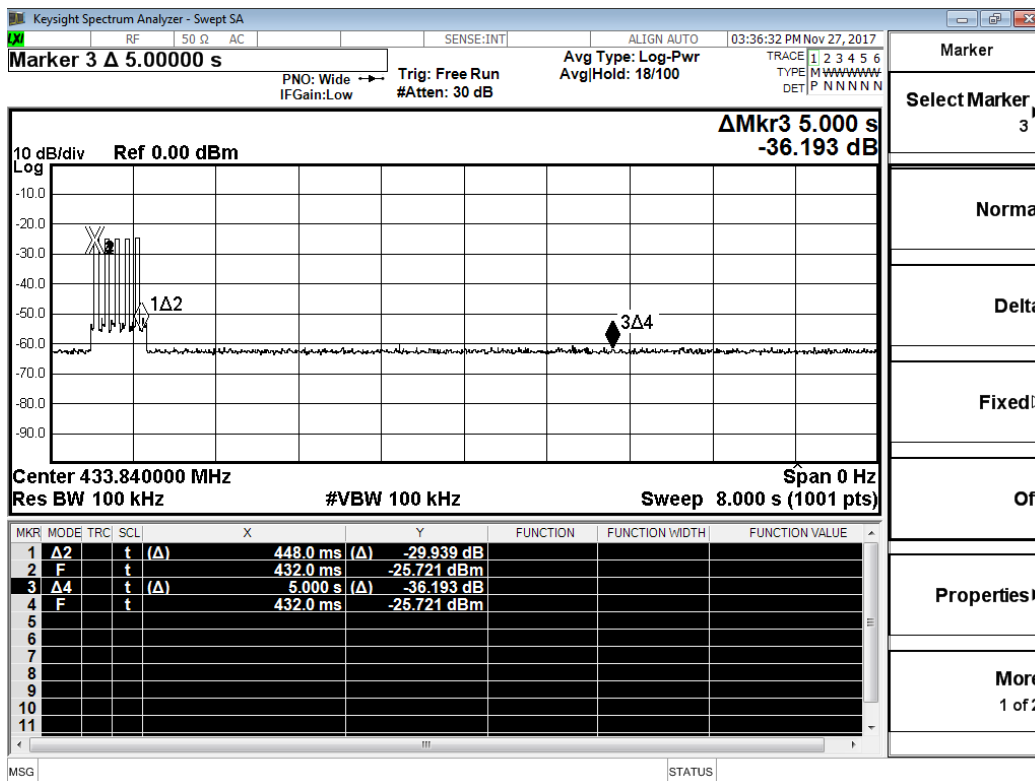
Keysight Spectrum Analyzer - Swept SA
LXI RF 50 Ω AC SENSE:INT ALIGN AUTO 03:36:32 PM Nov 27, 2017
Marker 3 Δ 5.00000 s
PNO: Wide
IFGain:Low
Trig: Free Run
#Atten: 30 dB
Avg Type: Log-Pwr
Avg|Hold: 18/100
TRACE 1 2 3 4 5 6
TYPE M WWWWW
DET P N N N N N

Marker
Select Marker
3
Norma
Delta
Fixed
Of
Properties
More
1 of 2

ΔMkr3 5.000 s
-36.193 dB
10 dB/div Ref 0.00 dBm
Log
-10.0
-20.0
-30.0
-40.0
-50.0
-60.0
-70.0
-80.0
-90.0
X
1Δ2
3Δ4
Center 433.840000 MHz
Span 0 Hz
Res BW 100 kHz
#VBW 100 kHz
Sweep 8.000 s (1001 pts)

| MKR | MODE | TRC | SCL | X | | Y | FUNCTION | FUNCTION WIDTH | FUNCTION VALUE |
|---|---|---|---|---|---|---|---|---|---|
| 1 | Δ2 | | t | (Δ) | 448.0 ms | (Δ) -29.939 dB | | | |
| 2 | F | | t | | 432.0 ms | -25.721 dBm | | | |
| 3 | Δ4 | | t | (Δ) | 5.000 s | (Δ) -36.193 dB | | | |
| 4 | F | | t | | 432.0 ms | -25.721 dBm | | | |
| 5 | | | | | | | | | |
| 6 | | | | | | | | | |
| 7 | | | | | | | | | |
| 8 | | | | | | | | | |
| 9 | | | | | | | | | |
| 10 | | | | | | | | | |
| 11 | | | | | | | | | |

MSG
STATUS